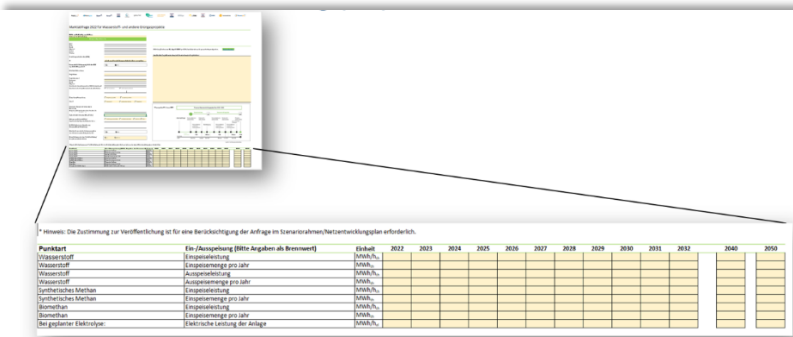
Marktabfrage 2022 für Wasserstoff- und andere Grüngasprojekte

* Hinweis: Die Zustimmung zur Veröffentlichung ist für eine Berücksichtigung der Anfrage im Szenariorahmen/Netzentwicklungsplan erforderlich.

| Punktart | Ein-/Ausspeisung (Bitte Angaben als Brennwert) | Einheit | 2022 | 2023 | 2024 | 2025 | 2026 | 2027 | 2028 | 2029 | 2030 | 2031 | 2032 | 2040 | 2050 |
|---|---|---|---|---|---|---|---|---|---|---|---|---|---|---|---|
| Wasserstoff | Einspeiseleistung | $MWh/h_o$ | | | | | | | | | | | | | |
| Wasserstoff | Einspeisemenge pro Jahr | $MWh_o$ | | | | | | | | | | | | | |
| Wasserstoff | Ausspeiseleistung | $MWh/h_o$ | | | | | | | | | | | | | |
| Wasserstoff | Ausspeisemenge pro Jahr | $MWh_o$ | | | | | | | | | | | | | |
| Synthetisches Methan | Einspeiseleistung | $MWh/h_o$ | | | | | | | | | | | | | |
| Synthetisches Methan | Einspeisemenge pro Jahr | $MWh_o$ | | | | | | | | | | | | | |
| Biomethan | Einspeiseleistung | $MWh/h_o$ | | | | | | | | | | | | | |
| Biomethan | Einspeisemenge pro Jahr | $MWh_o$ | | | | | | | | | | | | | |
| Bei geplanter Elektrolyse: | Elektrische Leistung der Anlage | $MWh/h_o$ | | | | | | | | | | | | | |